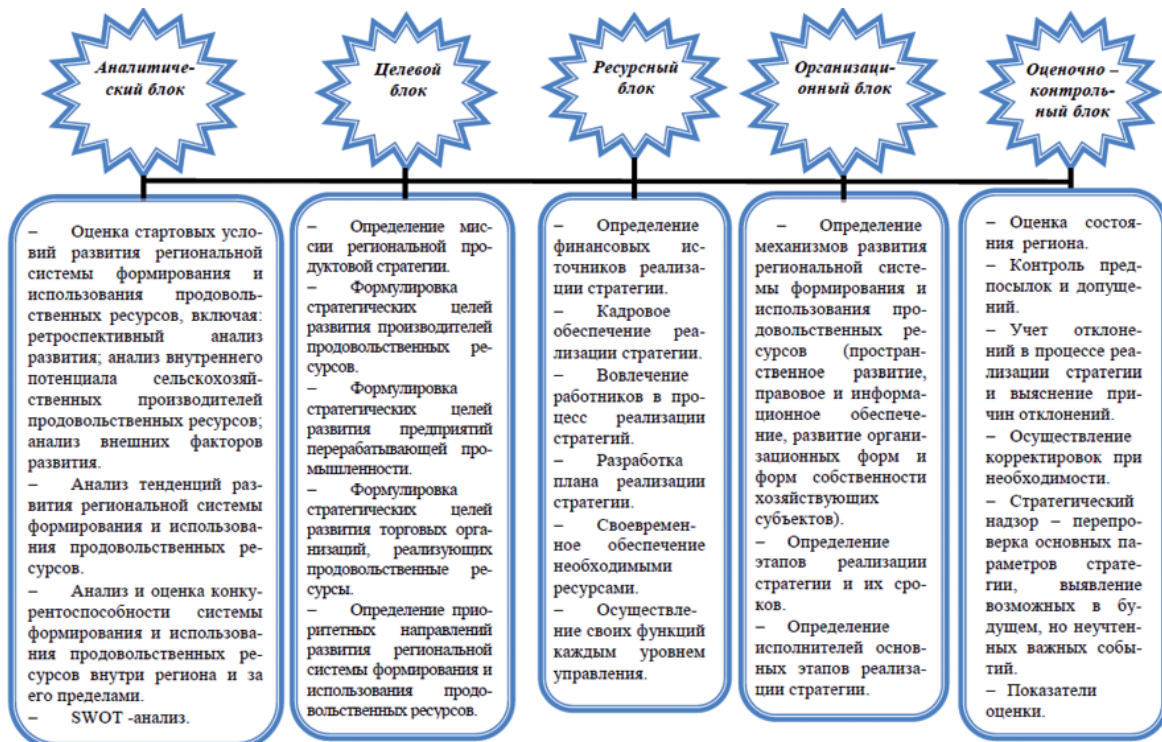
Аналитический блок

Целевой блок

Ресурсный блок

Организационный блок

Оценочно – контрольный блок

– Оценка стартовых условий развития региональной системы формирования и использования продовольственных ресурсов, включая: ретроспективный анализ развития; анализ внутреннего потенциала сельскохозяйственных производителей продовольственных ресурсов; анализ внешних факторов развития.
– Анализ тенденций развития региональной системы формирования и использования продовольственных ресурсов.
– Анализ и оценка конкурентоспособности системы формирования и использования продовольственных ресурсов внутри региона и за его пределами.
– SWOT -анализ.

– Определение миссии региональной продуктовой стратегии.
– Формулировка стратегических целей развития производителей продовольственных ресурсов.
– Формулировка стратегических целей развития предприятий перерабатывающей промышленности.
– Формулировка стратегических целей развития торговых организаций, реализующих продовольственные ресурсы.
– Определение приоритетных направлений развития региональной системы формирования и использования продовольственных ресурсов.

– Определение финансовых источников реализации стратегии.
– Кадровое обеспечение реализации стратегии.
– Вовлечение работников в процесс реализации стратегий.
– Разработка плана реализации стратегии.
– Своевременное обеспечение необходимыми ресурсами.
– Осуществление своих функций каждым уровнем управления.

– Определение механизмов развития региональной системы формирования и использования продовольственных ресурсов (пространственное развитие, правовое и информационное обеспечение, развитие организационных форм и форм собственности хозяйствующих субъектов).
– Определение этапов реализации стратегии и их сроков.
– Определение исполнителей основных этапов реализации стратегии.

– Оценка состояния региона.
– Контроль предпосылок и допущений.
– Учет отклонений в процессе реализации стратегии и выяснение причин отклонений.
– Осуществление корректировок при необходимости.
– Стратегический надзор – перепроверка основных параметров стратегии, выявление возможных в будущем, но неучтенных важных событий.
– Показатели оценки.